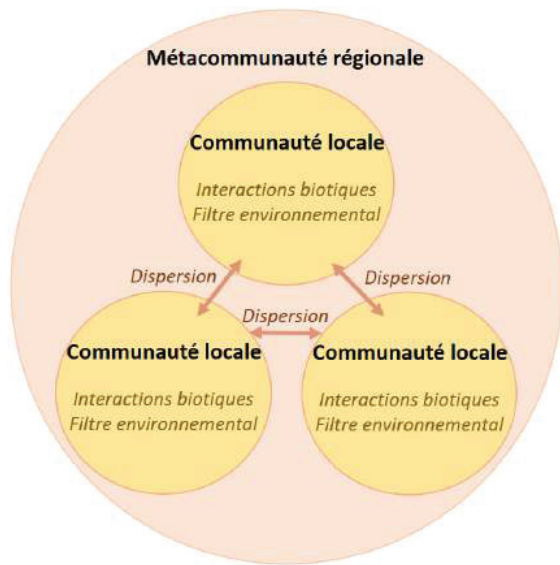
Métacommunauté régionale

Communauté locale

Interactions biotiques
Filtre environnemental

Dispersion

Dispersion

Dispersion

Communauté locale

Interactions biotiques
Filtre environnemental

Communauté locale

Interactions biotiques
Filtre environnemental